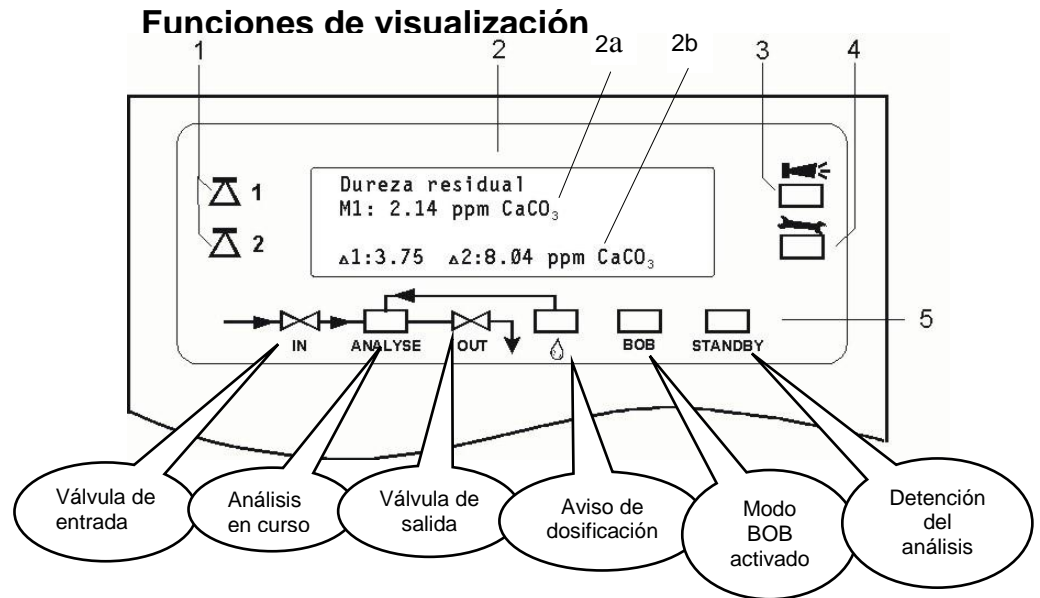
Funciones de visualización

1 2 2a 2b 3 4

1
2

Dureza residual
M1: 2.14 ppm $CaCO_3$

$\Delta$1:3.75 $\Delta$2:8.04 ppm $CaCO_3$

5

IN ANALYSE OUT BOB STANDBY

Válvula de entrada

Análisis en curso

Válvula de salida

Aviso de dosificación

Modo BOB activado

Detención del análisis